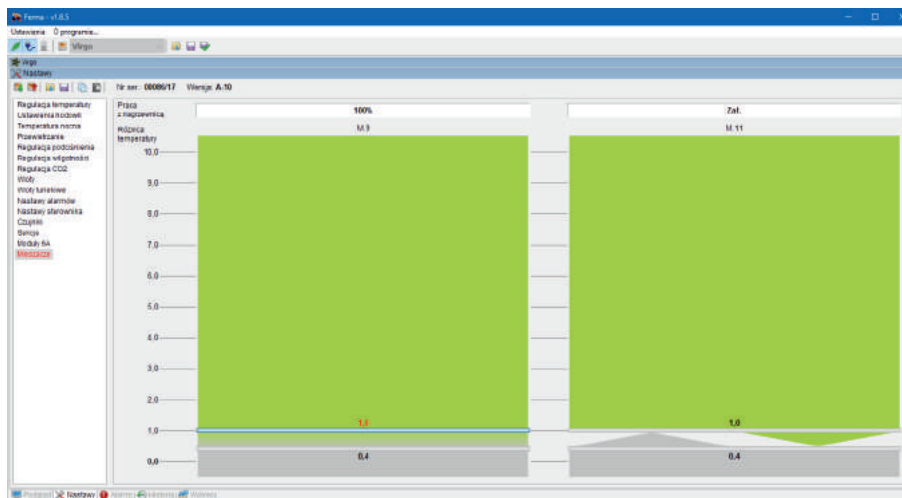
Ferma - v1.8.5

Ustawienia O programie...

Virgo

Virgo

Nastawy

Nr ser.: 00086/17 Wersja: A.10

Regulacja temperatury
Ustawienia hodowli
Temperatura nocna
Przewietrzanie
Regulacja podciśnienia
Regulacja wilgotności
Regulacja CO2
Wloty
Wloty tunelowe
Nastawy alarmów
Nastawy sterownika
Czujniki
Serwis
Moduły 6A
Mieszacze

Praca z nagrzewnicą

Różnica temperatury

100%

M.9

Zał.

M.11

10,0
9,0
8,0
7,0
6,0
5,0
4,0
3,0
2,0
1,0
0,0

1,1

1,0

0,4

0,4

Podgląd Nastawy Alarmy Historia Wykresy